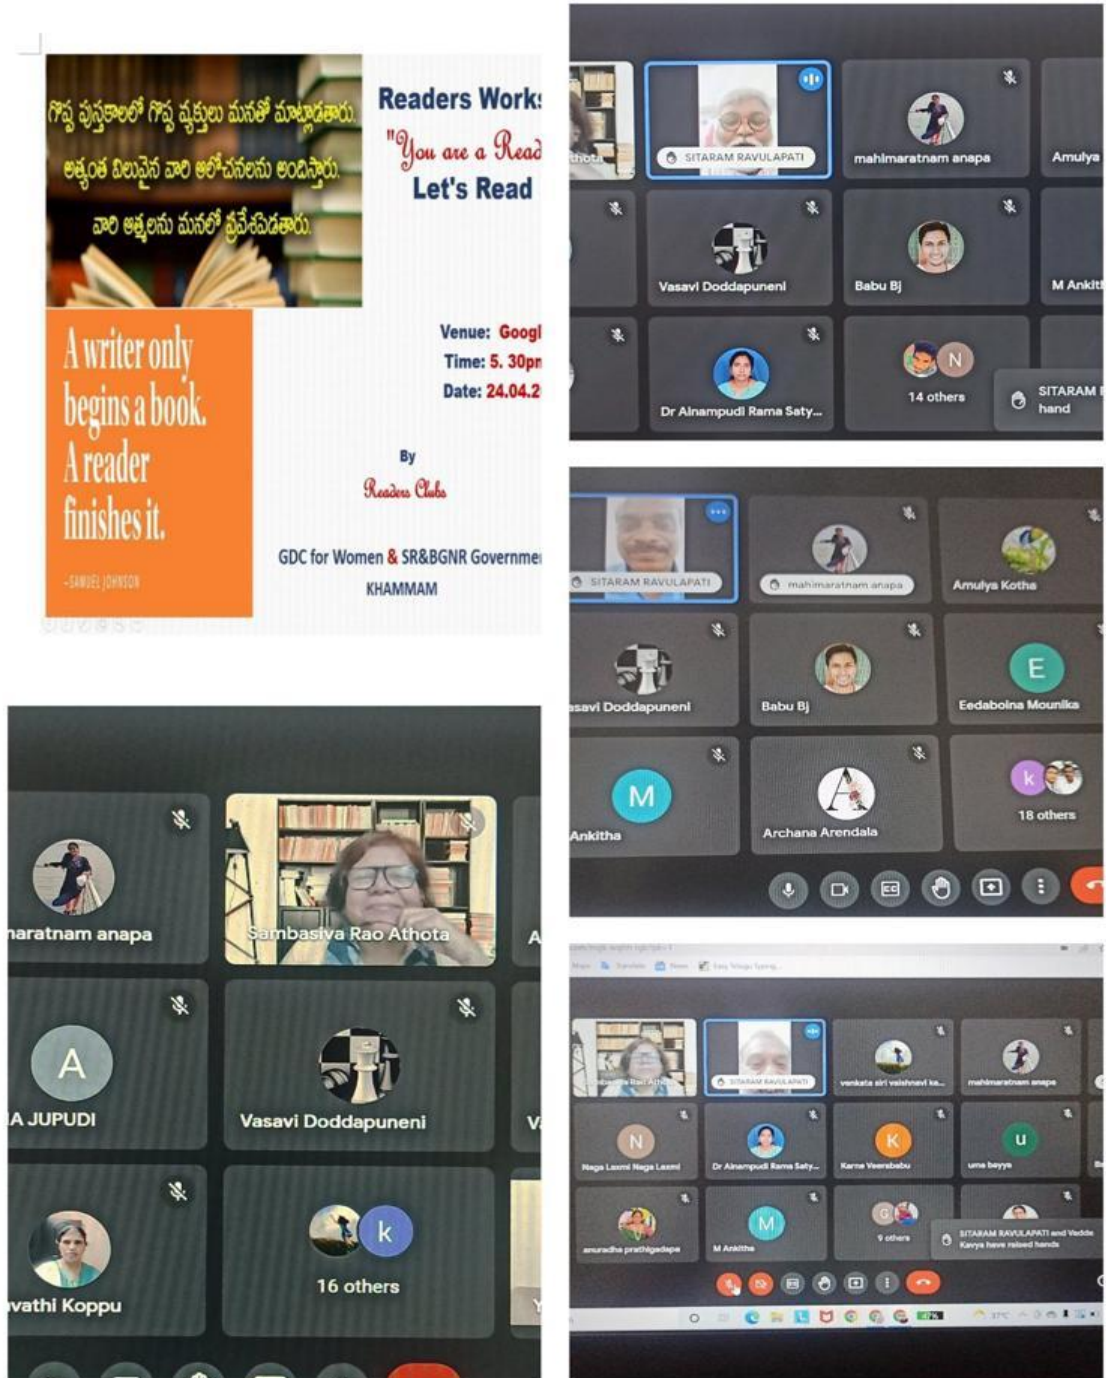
గొప్ప పుస్తకాలలో గొప్ప వ్యక్తులు మనతో మాట్లాడతారు.
అత్యంత విలువైన వారి ఆలోచనలను అందిస్తారు.
వారి ఆత్మలను మనలో ప్రవేశపెడతారు.

A writer only begins a book. A reader finishes it.

-SAMUEL JOHNSON

Readers Work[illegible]
"You are a Read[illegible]
Let's Read

Venue: Googl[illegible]
Time: 5. 30p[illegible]
Date: 24.04.2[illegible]

By
Readers Clubs

GDC for Women & SR&BGNR Governme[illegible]
KHAMMAM

thota
SITARAM RAVULAPATI
mahimaratnam anapa
Amulya
Vasavi Doddapuneni
Babu Bj
M Ankit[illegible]
Dr Ainampudi Rama Saty...
14 others
SITARAM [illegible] hand

SITARAM RAVULAPATI
mahimaratnam anapa
Amulya Kotha
asavi Doddapuneni
Babu Bj
Eedabolna Mounika
Ankitha
Archana Arendala
18 others

aratnam anapa
Sambasiva Rao Athota
A JUPUDI
Vasavi Doddapuneni
vathi Koppu
16 others

SITARAM RAVULAPATI
venkata siri vaishnavi ka...
mahimaratnam anapa
Naga Laxmi Naga Laxmi
Dr Ainampudi Rama Saty...
Karne Veerababu
uma bayya
anuradha prathigadapa
M Ankitha
9 others
SITARAM RAVULAPATI and Vadde Kavya have raised hands